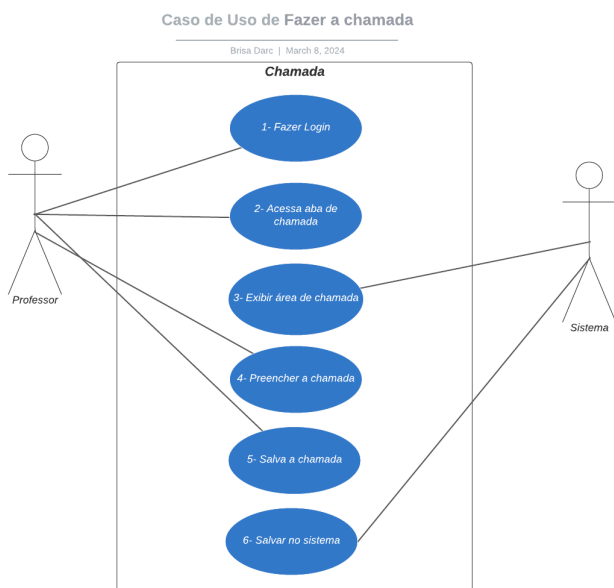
Caso de Uso de Fazer a chamada

Brisa Darc | March 8, 2024

Chamada

1- Fazer Login

2- Acessa aba de chamada

3- Exibir área de chamada

4- Preencher a chamada

5- Salva a chamada

6- Salvar no sistema

Professor

Sistema